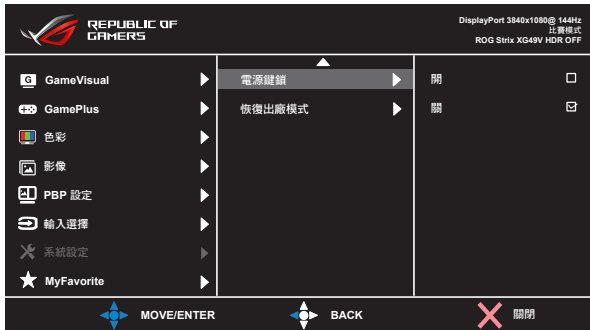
REPUBLIC OF GAMERS

DisplayPort 3840x1080@ 144Hz
比賽模式
ROG Strix XG49V HDR OFF

GameVisual
GamePlus
色彩
影像
PBP 設定
輸入選擇
系統設定
MyFavorite

電源鍵鎖
恢復出廠模式

開
關

MOVE/ENTER
BACK
關閉